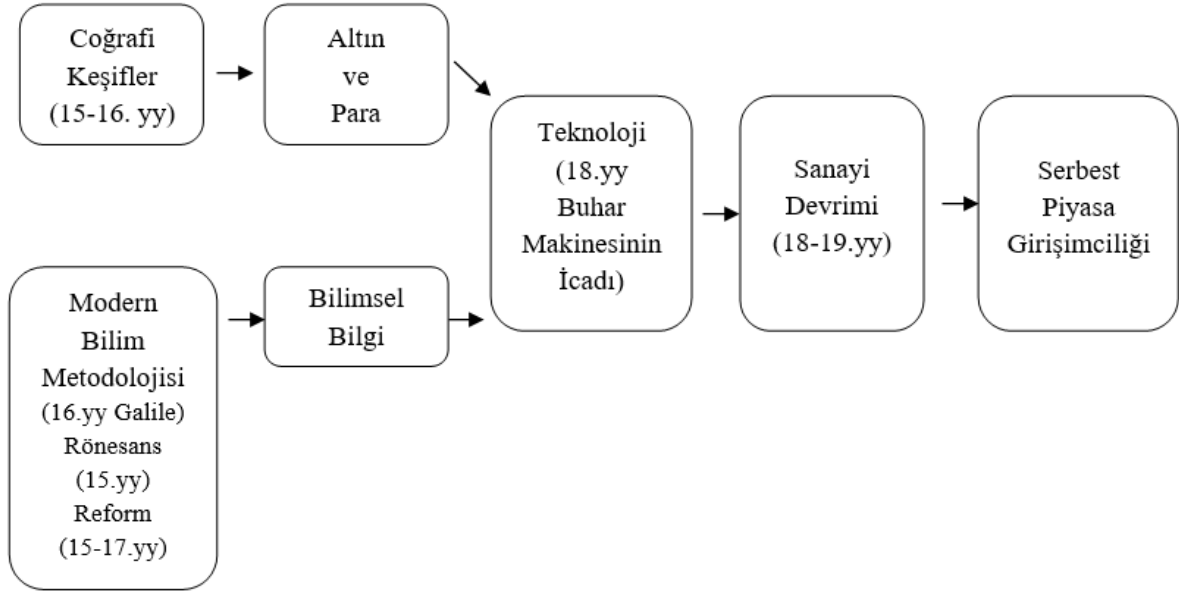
Coğrafi Keşifler (15-16. yy)

Altın ve Para

Modern Bilim Metodolojisi (16.yy Galile) Rönesans (15.yy) Reform (15-17.yy)

Bilimsel Bilgi

Teknoloji (18.yy Buhar Makinesinin İcadı)

Sanayi Devrimi (18-19.yy)

Serbest Piyasa Girişimciliği